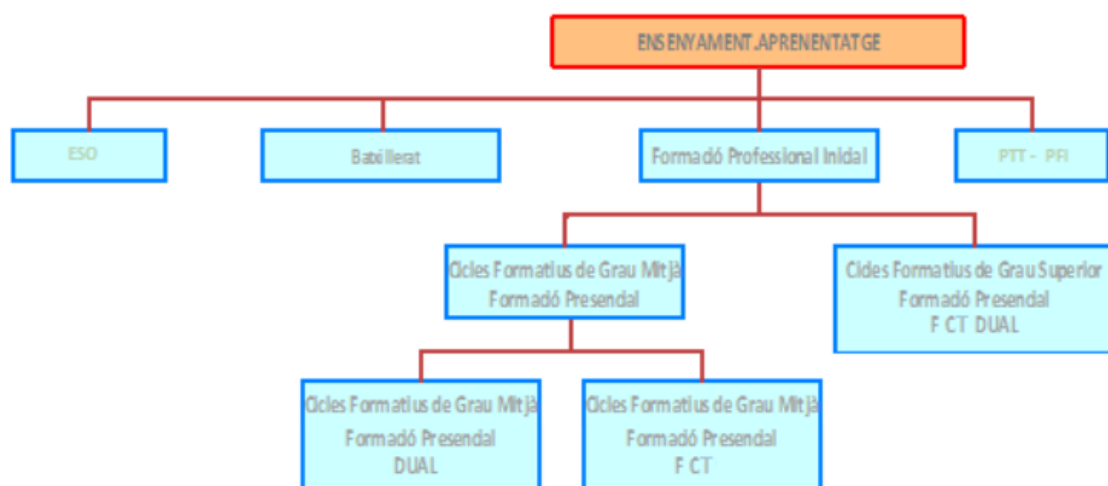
ENSENYAMENT.APRENENTATGE

ESO

Batxillerat

Formació Professional Inicial

PTT - PFI

Cicles Formatius de Grau Mitjà
Formació Presencial

Cicles Formatius de Grau Superior
Formació Presencial
FCT DUAL

Cicles Formatius de Grau Mitjà
Formació Presencial
DUAL

Cicles Formatius de Grau Mitjà
Formació Presencial
FCT